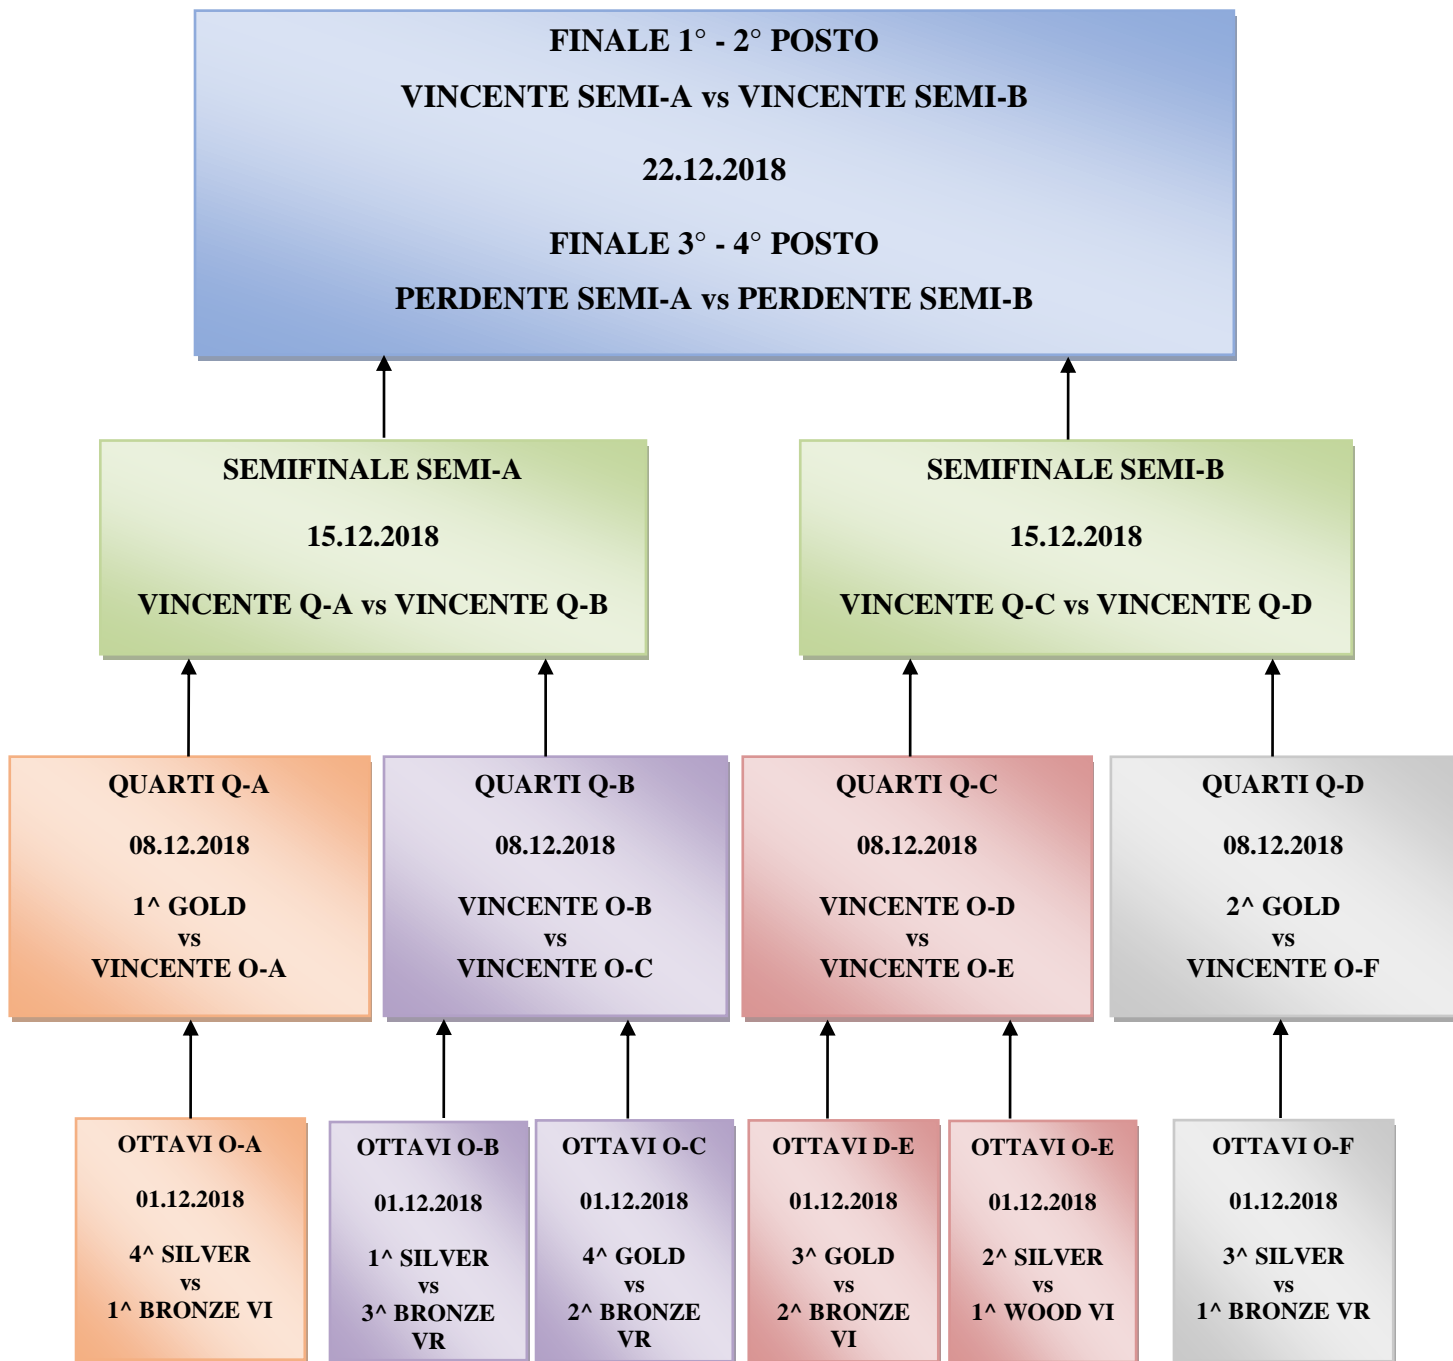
FINALE 1° - 2° POSTO

VINCENTE SEMI-A vs VINCENTE SEMI-B

22.12.2018

FINALE 3° - 4° POSTO

PERDENTE SEMI-A vs PERDENTE SEMI-B

SEMIFINALE SEMI-A

15.12.2018

VINCENTE Q-A vs VINCENTE Q-B

SEMIFINALE SEMI-B

15.12.2018

VINCENTE Q-C vs VINCENTE Q-D

QUARTI Q-A

08.12.2018

1^ GOLD
vs
VINCENTE O-A

QUARTI Q-B

08.12.2018

VINCENTE O-B
vs
VINCENTE O-C

QUARTI Q-C

08.12.2018

VINCENTE O-D
vs
VINCENTE O-E

QUARTI Q-D

08.12.2018

2^ GOLD
vs
VINCENTE O-F

OTTAVI O-A

01.12.2018

4^ SILVER
vs
1^ BRONZE VI

OTTAVI O-B

01.12.2018

1^ SILVER
vs
3^ BRONZE VR

OTTAVI O-C

01.12.2018

4^ GOLD
vs
2^ BRONZE VR

OTTAVI D-E

01.12.2018

3^ GOLD
vs
2^ BRONZE VI

OTTAVI O-E

01.12.2018

2^ SILVER
vs
1^ WOOD VI

OTTAVI O-F

01.12.2018

3^ SILVER
vs
1^ BRONZE VR